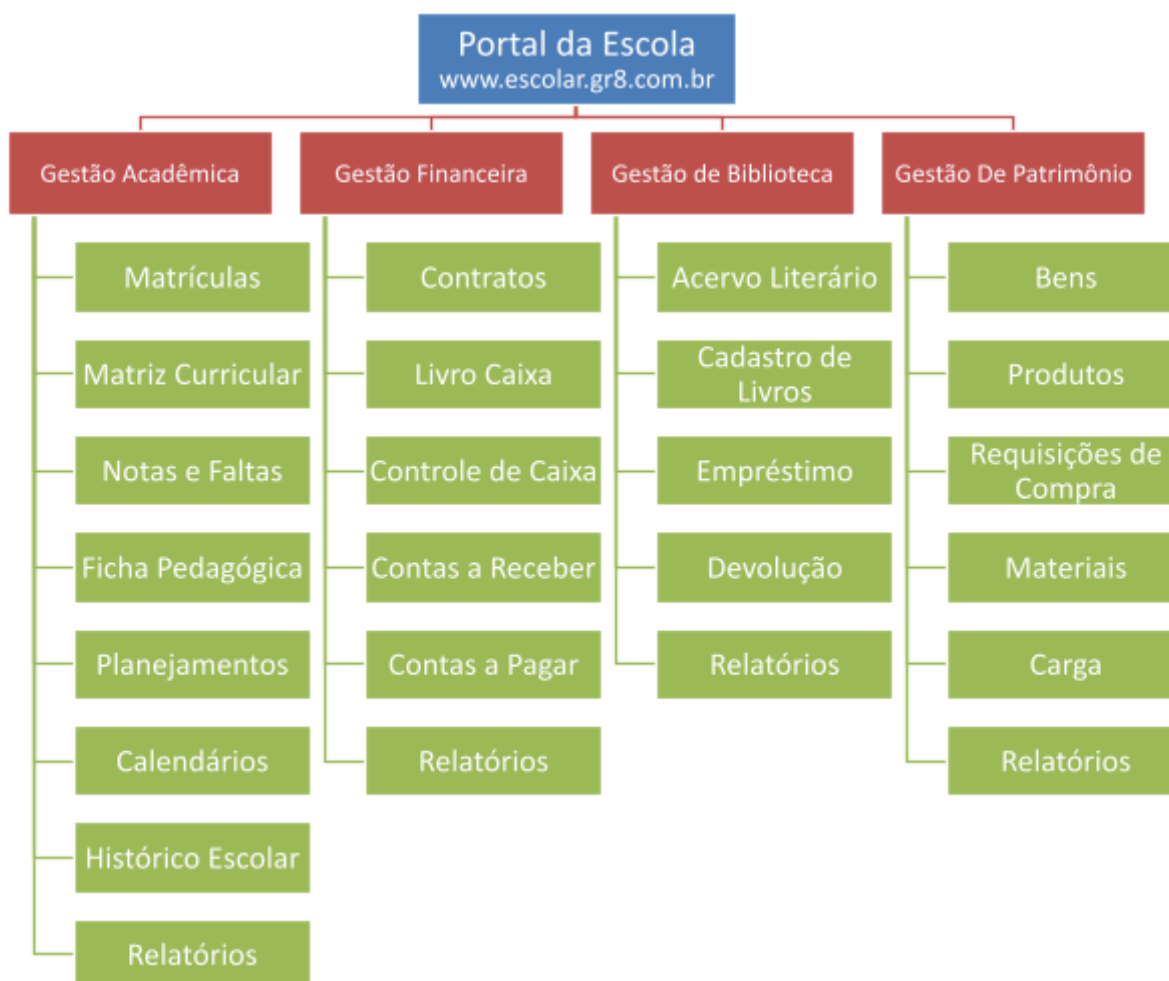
Portal da Escola
www.escolar.gr8.com.br

Gestão Acadêmica
Matrículas
Matriz Curricular
Notas e Faltas
Ficha Pedagógica
Planejamentos
Calendários
Histórico Escolar
Relatórios

Gestão Financeira
Contratos
Livro Caixa
Controle de Caixa
Contas a Receber
Contas a Pagar
Relatórios

Gestão de Biblioteca
Acervo Literário
Cadastro de Livros
Empréstimo
Devolução
Relatórios

Gestão De Patrimônio
Bens
Produtos
Requisições de Compra
Materiais
Carga
Relatórios